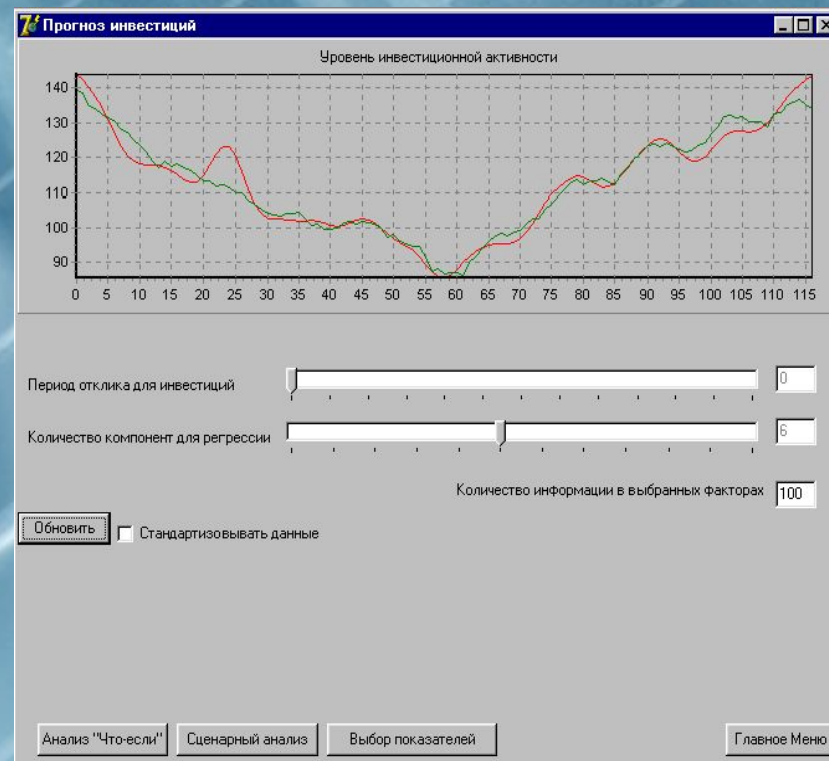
Прогноз инвестиций

Уровень инвестиционной активности

140
130
120
110
100
90

0 5 10 15 20 25 30 35 40 45 50 55 60 65 70 75 80 85 90 95 100 105 110 115

Период отклика для инвестиций
0

Количество компонент для регрессии
6

Количество информации в выбранных факторах
100

Обновить

Стандартизовывать данные

Анализ "Что-если"

Сценарный анализ

Выбор показателей

Главное Меню